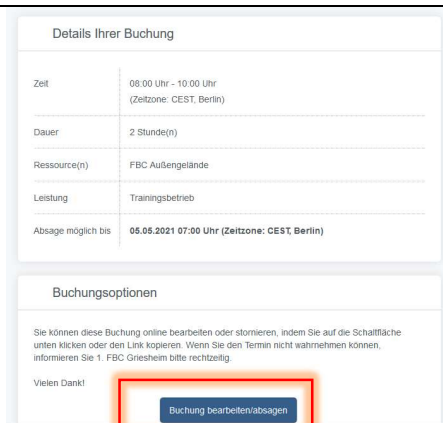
Details Ihrer Buchung

| | |
|---|---|
| Zeit | 08:00 Uhr - 10:00 Uhr (Zeitzone: CEST, Berlin) |
| Dauer | 2 Stunde(n) |
| Ressource(n) | FBC Außengelände |
| Leistung | Trainingsbetrieb |
| Absage möglich bis | **05.05.2021 07:00 Uhr (Zeitzone: CEST, Berlin)** |

Buchungsoptionen

Sie können diese Buchung online bearbeiten oder stornieren, indem Sie auf die Schaltfläche unten klicken oder den Link kopieren. Wenn Sie den Termin nicht wahrnehmen können, informieren Sie 1. FBC Griesheim bitte rechtzeitig.

Vielen Dank!

Buchung bearbeiten/absagen